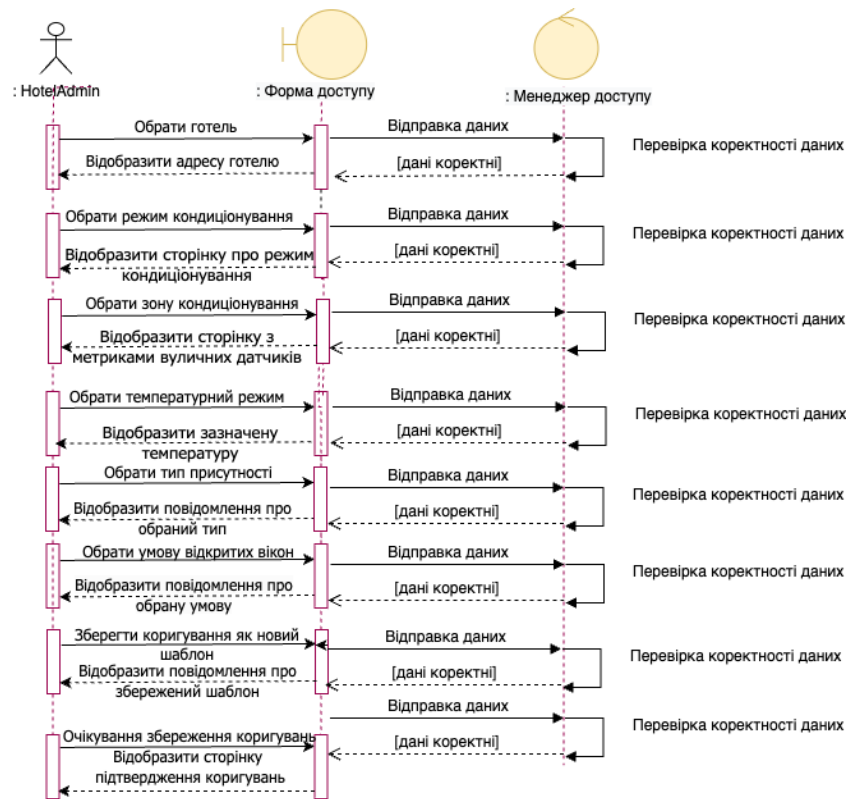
: HotelAdmin

: Форма доступу

: Менеджер доступу

Обрати готель

Відправка даних

Перевірка коректності даних

Відобразити адресу готелю

[дані коректні]

Обрати режим кондиціонування

Відправка даних

Перевірка коректності даних

Відобразити сторінку про режим кондиціонування

[дані коректні]

Обрати зону кондиціонування

Відправка даних

Перевірка коректності даних

Відобразити сторінку з метриками вуличних датчиків

[дані коректні]

Обрати температурний режим

Відправка даних

Перевірка коректності даних

Відобразити зазначену температуру

[дані коректні]

Обрати тип присутності

Відправка даних

Перевірка коректності даних

Відобразити повідомлення про обраний тип

[дані коректні]

Обрати умову відкритих вікон

Відправка даних

Перевірка коректності даних

Відобразити повідомлення про обрану умову

[дані коректні]

Зберегти коригування як новий шаблон

Відправка даних

Перевірка коректності даних

Відобразити повідомлення про збережений шаблон

[дані коректні]

Відправка даних

Перевірка коректності даних

Очікування збереження коригувань

[дані коректні]

Відобразити сторінку підтвердження коригувань